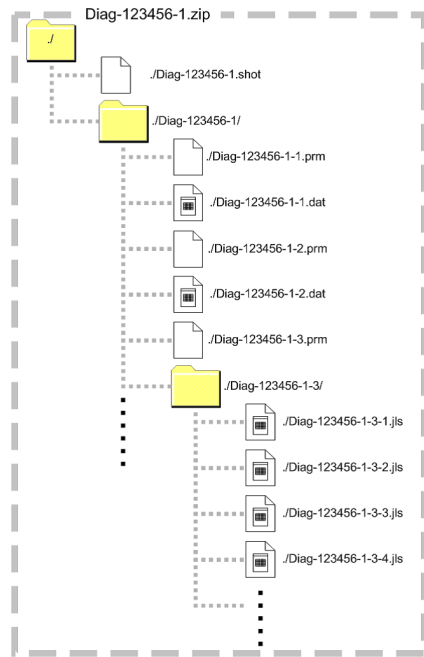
Diag-123456-1.zip

./

./Diag-123456-1.shot

./Diag-123456-1/

./Diag-123456-1-1.prm

./Diag-123456-1-1.dat

./Diag-123456-1-2.prm

./Diag-123456-1-2.dat

./Diag-123456-1-3.prm

./Diag-123456-1-3/

./Diag-123456-1-3-1.jls

./Diag-123456-1-3-2.jls

./Diag-123456-1-3-3.jls

./Diag-123456-1-3-4.jls